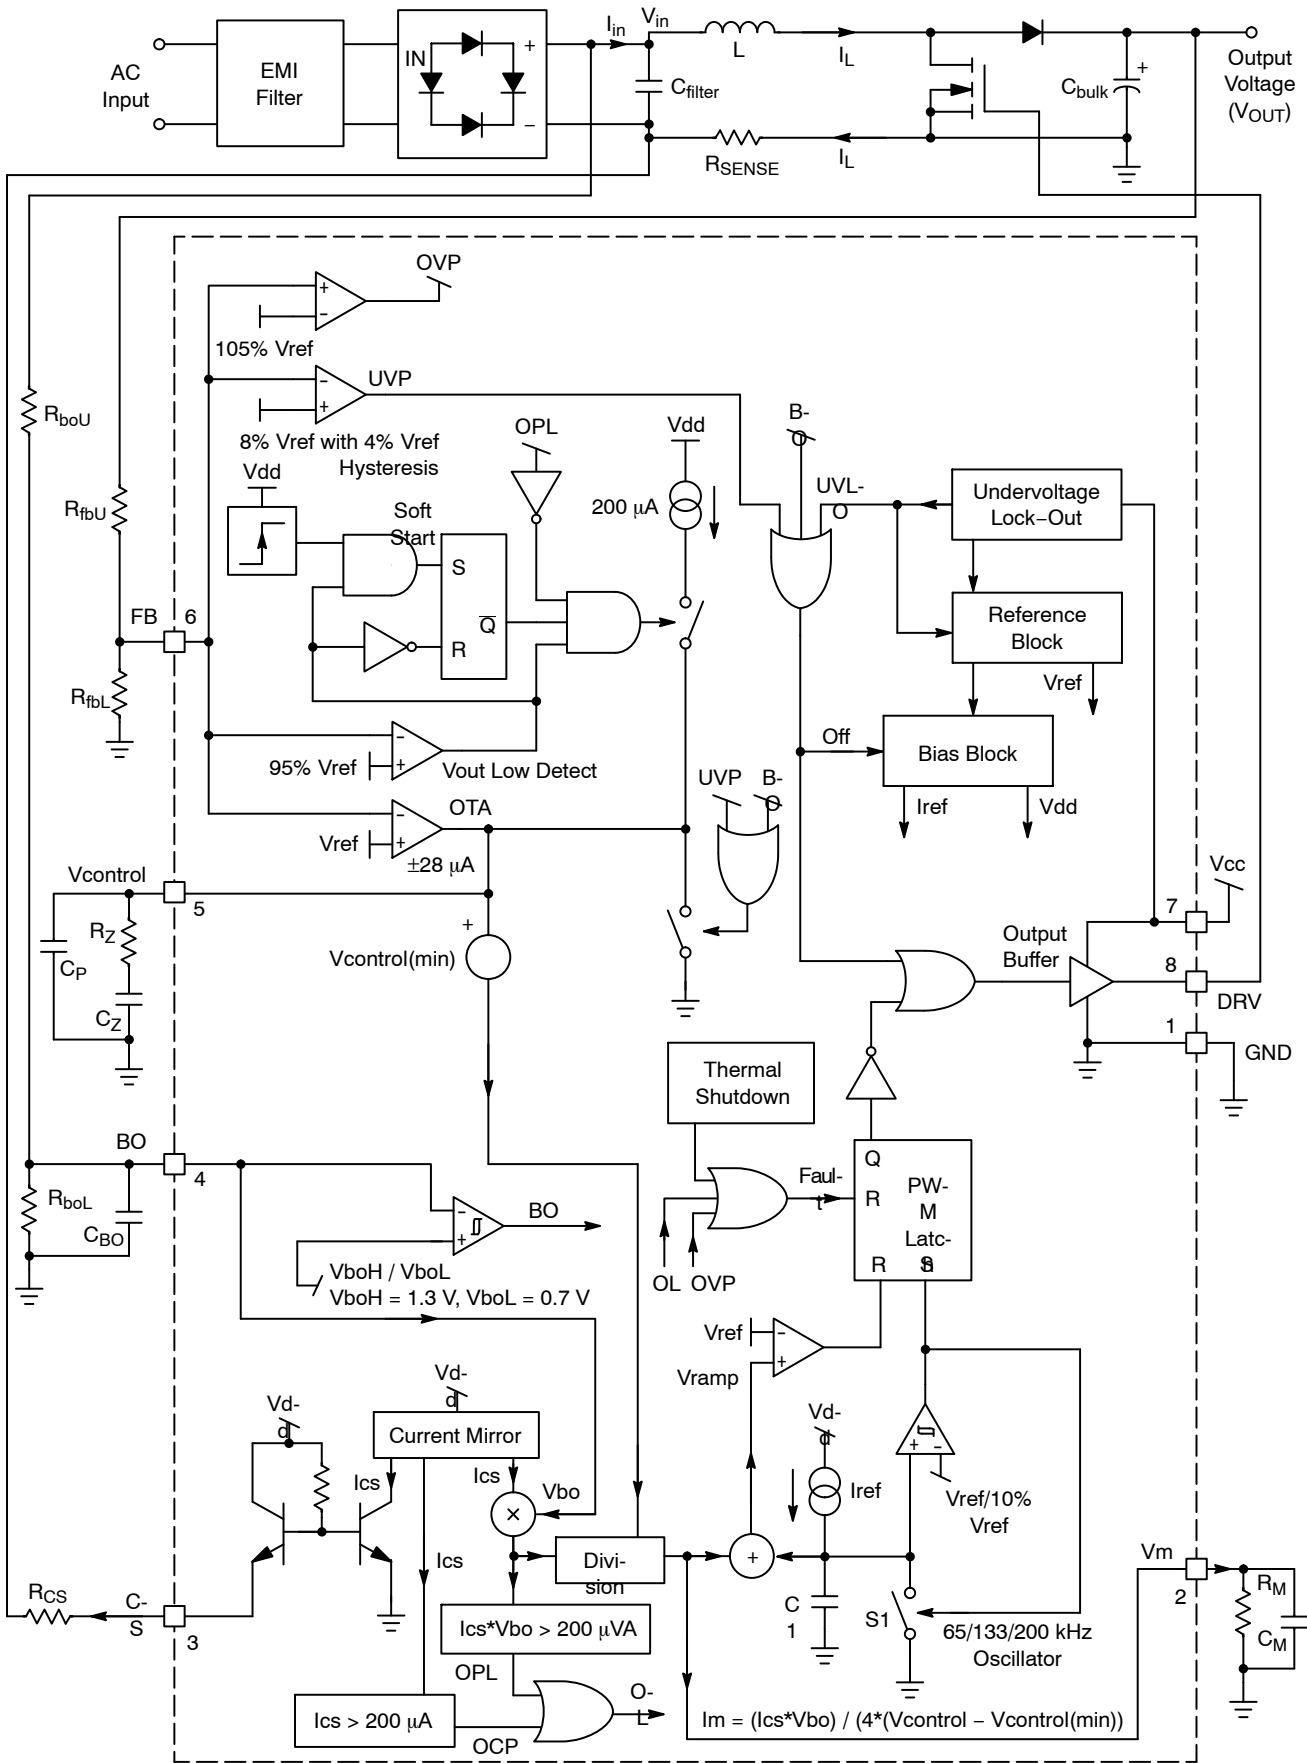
AC Input
EMI Filter
IN
+
−
$I_{in}$
$V_{in}$
L
$I_L$
$C_{filter}$
$C_{bulk}$
+
Output Voltage ($V_{OUT}$)
$R_{SENSE}$
$I_L$

OVP
+
-
105% Vref
UVP
-
+
8% Vref with 4% Vref Hysteresis
$R_{boU}$
OPL
Vdd
B-O
Vdd
Soft Start
S
200 μA
UVL-O
Undervoltage Lock−Out
$R_{fbU}$
$\overline{Q}$
R
Reference Block
FB
6
$R_{fbL}$
Vref
Off
Bias Block
-
+
95% Vref
Vout Low Detect
Iref
Vdd
UVP
B-O
OTA
Vref
-
+
±28 μA
Vcontrol
5
Vcc
7
$R_Z$
$C_P$
+
Vcontrol(min)
Output Buffer
8
DRV
$C_Z$
1
GND
Thermal Shutdown
BO
4
$R_{boL}$
$C_{BO}$
-
+
BO
Q
Faul-t
R
PW-M Latc-h
R
S
OL
OVP
VboH / VboL
VboH = 1.3 V, VboL = 0.7 V
Vref
-
+
Vramp
Vd-d
Vd-d
Current Mirror
Vd-d
Ics
Ics
Vbo
Iref
+ -
Vref/10% Vref
×
+
Ics
Divi-sion
Vm
2
$R_M$
$C_M$
$R_{CS}$
C-S
3
C 1
S1
Ics*Vbo > 200 μVA
65/133/200 kHz Oscillator
OPL
Ics > 200 μA
O-L
OCP
Im = (Ics*Vbo) / (4*(Vcontrol − Vcontrol(min))